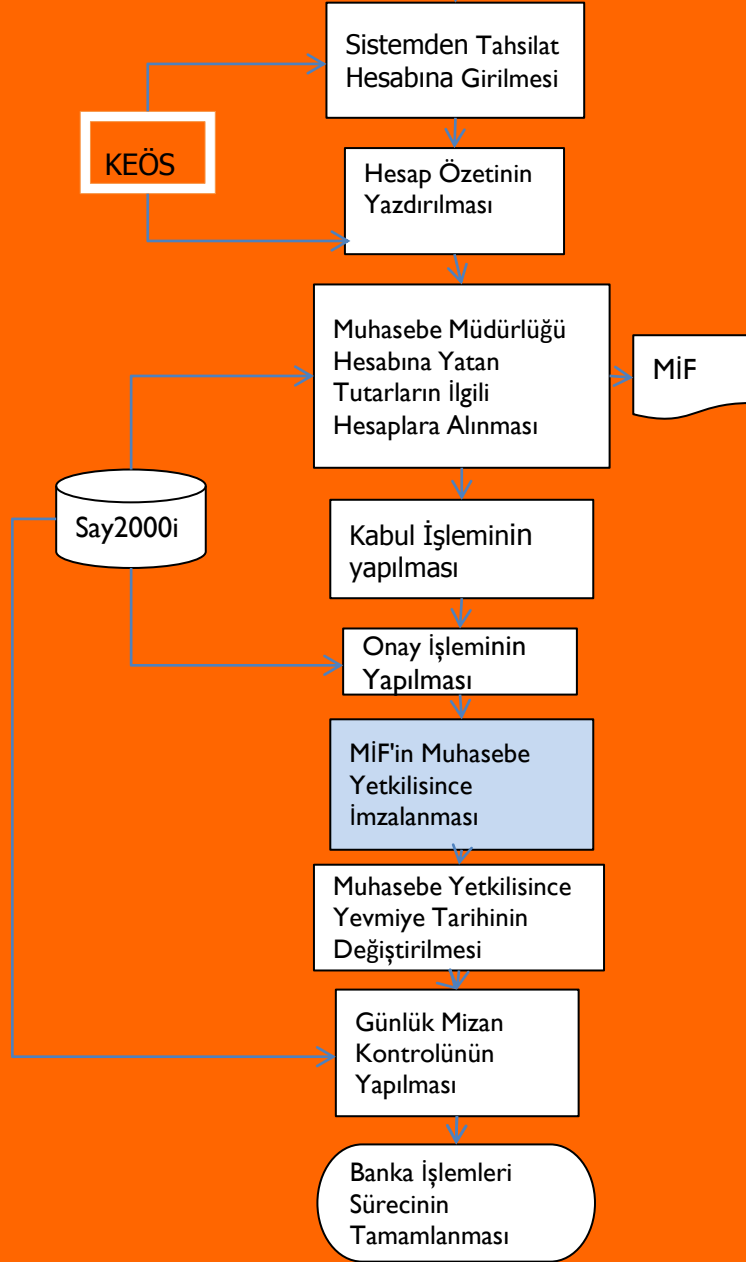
Sistemden Tahsilat Hesabına Girilmesi

KEÖS

Hesap Özetinin Yazdırılması

Muhasebe Müdürlüğü Hesabına Yatan Tutarların İlgili Hesaplara Alınması

MİF

Say2000i

Kabul İşleminin yapılması

Onay İşleminin Yapılması

MİF'in Muhasebe Yetkilisince İmzalanması

Muhasebe Yetkilisince Yevmiye Tarihinin Değiştirilmesi

Günlük Mizan Kontrolünün Yapılması

Banka İşlemleri Sürecinin Tamamlanması